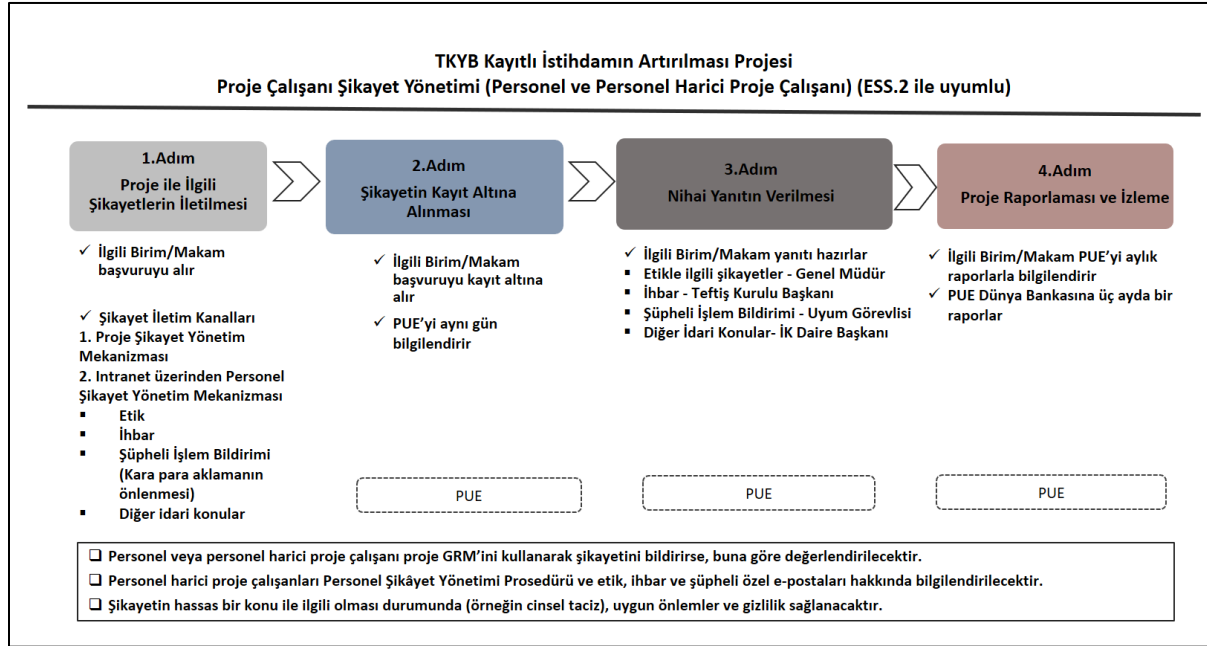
TKYB Kayıtlı İstihdamın Artırılması Projesi
Proje Çalışanı Şikayet Yönetimi (Personel ve Personel Harici Proje Çalışanı) (ESS.2 ile uyumlu)

1.Adım
Proje ile İlgili Şikayetlerin İletilmesi

2.Adım
Şikayetin Kayıt Altına Alınması

3.Adım
Nihai Yanıtın Verilmesi

4.Adım
Proje Raporlaması ve İzleme

✓ İlgili Birim/Makam başvuruyu alır

✓ Şikayet İletim Kanalları
1. Proje Şikayet Yönetim Mekanizması
2. Intranet üzerinden Personel Şikayet Yönetim Mekanizması
▪ Etik
▪ İhbar
▪ Şüpheli İşlem Bildirimi (Kara para aklamanın önlenmesi)
▪ Diğer idari konular

✓ İlgili Birim/Makam başvuruyu kayıt altına alır
✓ PUE'yi aynı gün bilgilendirir

PUE

✓ İlgili Birim/Makam yanıtı hazırlar
▪ Etikle ilgili şikayetler - Genel Müdür
▪ İhbar - Teftiş Kurulu Başkanı
▪ Şüpheli İşlem Bildirimi - Uyum Görevlisi
▪ Diğer İdari Konular- İK Daire Başkanı

PUE

✓ İlgili Birim/Makam PUE'yi aylık raporlarla bilgilendirir
✓ PUE Dünya Bankasına üç ayda bir raporlar

PUE

❑ Personel veya personel harici proje çalışanı proje GRM'ini kullanarak şikayetini bildirirse, buna göre değerlendirilecektir.
❑ Personel harici proje çalışanları Personel Şikâyet Yönetimi Prosedürü ve etik, ihbar ve şüpheli özel e-postaları hakkında bilgilendirilecektir.
❑ Şikayetin hassas bir konu ile ilgili olması durumunda (örneğin cinsel taciz), uygun önlemler ve gizlilik sağlanacaktır.